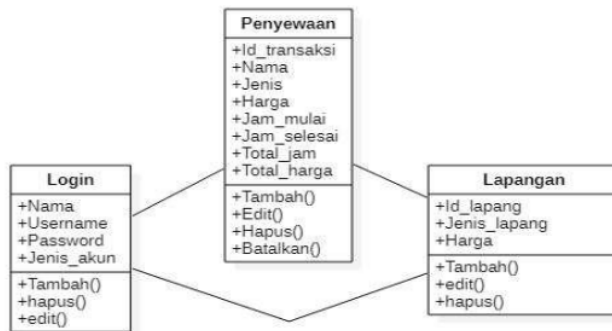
Penyewaan
+Id_transaksi
+Nama
+Jenis
+Harga
+Jam_mulai
+Jam_selesai
+Total_jam
+Total_harga
+Tambah()
+Edit()
+Hapus()
+Batalkan()

Login
+Nama
+Username
+Password
+Jenis_akun
+Tambah()
+hapus()
+edit()

Lapangan
+Id_lapang
+Jenis_lapang
+Harga
+Tambah()
+edit()
+hapus()